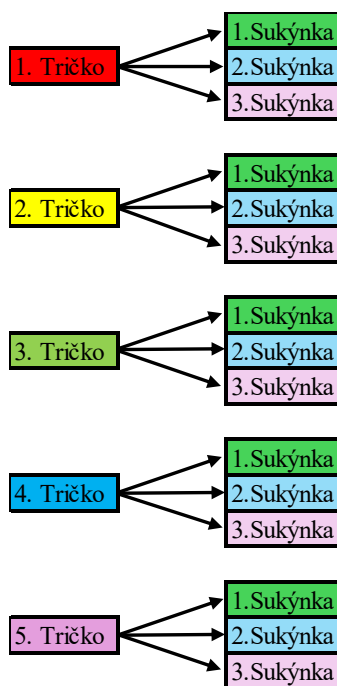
1. Tričko

1.Sukýnka
2.Sukýnka
3.Sukýnka

2. Tričko

1.Sukýnka
2.Sukýnka
3.Sukýnka

3. Tričko

1.Sukýnka
2.Sukýnka
3.Sukýnka

4. Tričko

1.Sukýnka
2.Sukýnka
3.Sukýnka

5. Tričko

1.Sukýnka
2.Sukýnka
3.Sukýnka